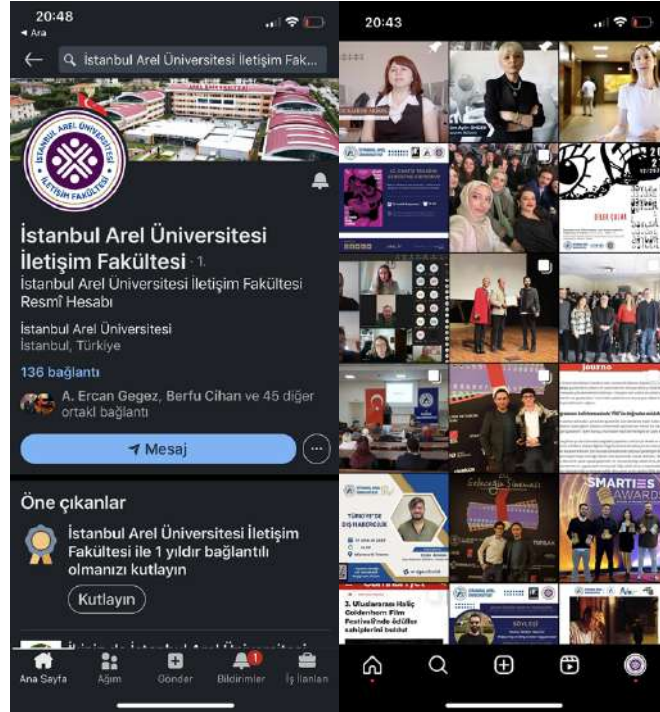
20:48
◂ Ara
İstanbul Arel Üniversitesi İletişim Fak...

İSTANBUL AREL ÜNİVERSİTESİ
İLETİŞİM FAKÜLTESİ

İstanbul Arel Üniversitesi İletişim Fakültesi · 1.
İstanbul Arel Üniversitesi İletişim Fakültesi Resmî Hesabı
İstanbul Arel Üniversitesi
İstanbul, Türkiye
136 bağlantı
A. Ercan Gegez, Berfu Cihan ve 45 diğer ortak bağlantı
Mesaj

Öne çıkanlar
İstanbul Arel Üniversitesi İletişim Fakültesi ile 1 yıldır bağlantılı olmanızı kutlayın
Kutlayın

Ana Sayfa
Ağım
Gönder
Bildirimler
1
İş İlanları

20:43

TÜRKİYE'DE DIŞ HABERCİLİK
3. Uluslararası Haliç Goldenhorn Film Festivali'nde ödüller sahiplerini buldu
SMARTIES AWARDS
SÖYLEŞİ
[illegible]